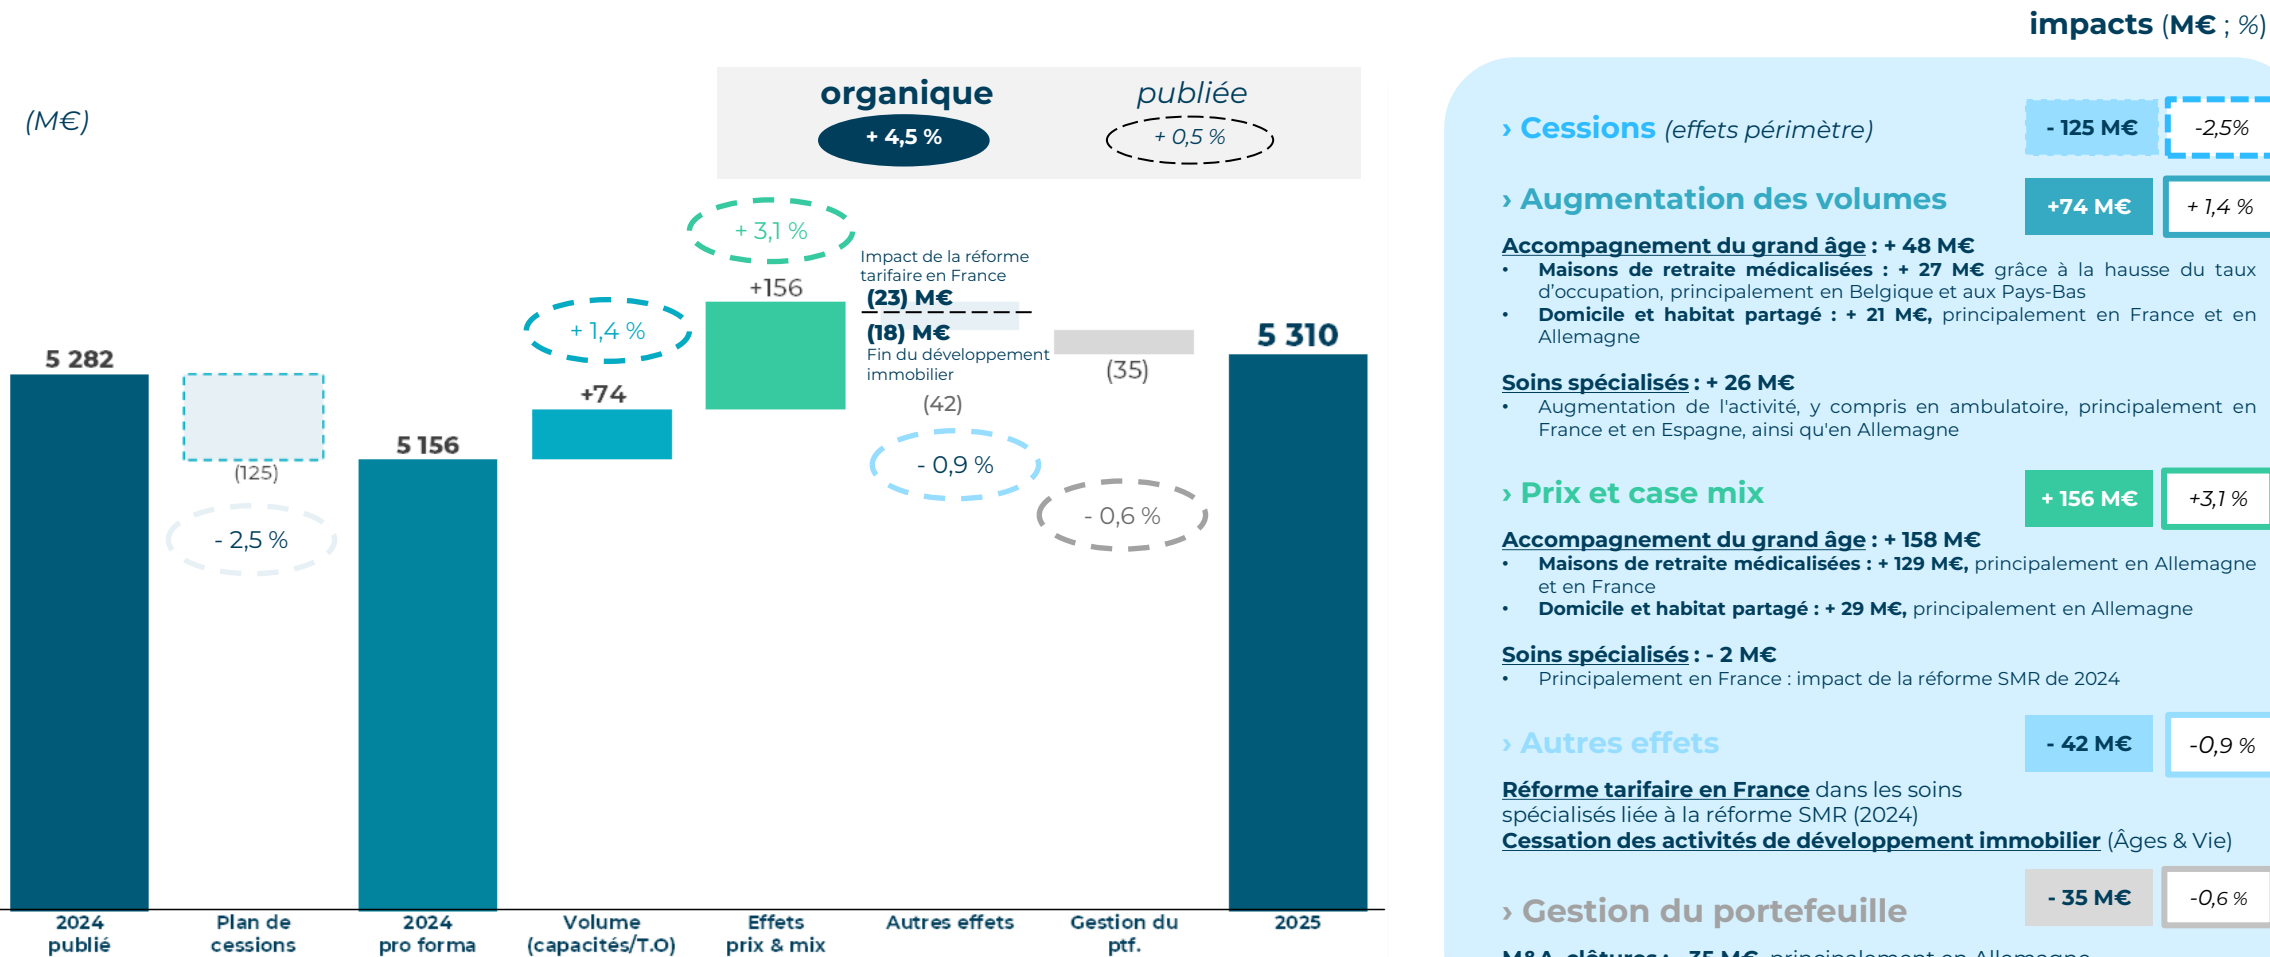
impacts (M€ ; %)

(M€)

organique
+ 4,5 %

publiée
+ 0,5 %

5 282

(125)

- 2,5 %

5 156

+ 1,4 %

+74

+ 3,1 %

+156

Impact de la réforme tarifaire en France
(23) M€
(18) M€
Fin du développement immobilier

(42)

- 0,9 %

(35)

- 0,6 %

5 310

2024 publié | Plan de cessions | 2024 pro forma | Volume (capacités/T.O) | Effets prix & mix | Autres effets | Gestion du ptf. | 2025

› Cessions (effets périmètre) - 125 M€ -2,5%

› Augmentation des volumes +74 M€ + 1,4 %

Accompagnement du grand âge : + 48 M€
• Maisons de retraite médicalisées : + 27 M€ grâce à la hausse du taux d'occupation, principalement en Belgique et aux Pays-Bas
• Domicile et habitat partagé : + 21 M€, principalement en France et en Allemagne

Soins spécialisés : + 26 M€
• Augmentation de l'activité, y compris en ambulatoire, principalement en France et en Espagne, ainsi qu'en Allemagne

› Prix et case mix + 156 M€ +3,1 %

Accompagnement du grand âge : + 158 M€
• Maisons de retraite médicalisées : + 129 M€, principalement en Allemagne et en France
• Domicile et habitat partagé : + 29 M€, principalement en Allemagne

Soins spécialisés : - 2 M€
• Principalement en France : impact de la réforme SMR de 2024

› Autres effets - 42 M€ -0,9 %

Réforme tarifaire en France dans les soins spécialisés liée à la réforme SMR (2024)
Cessation des activités de développement immobilier (Âges & Vie)

› Gestion du portefeuille - 35 M€ -0,6 %

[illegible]